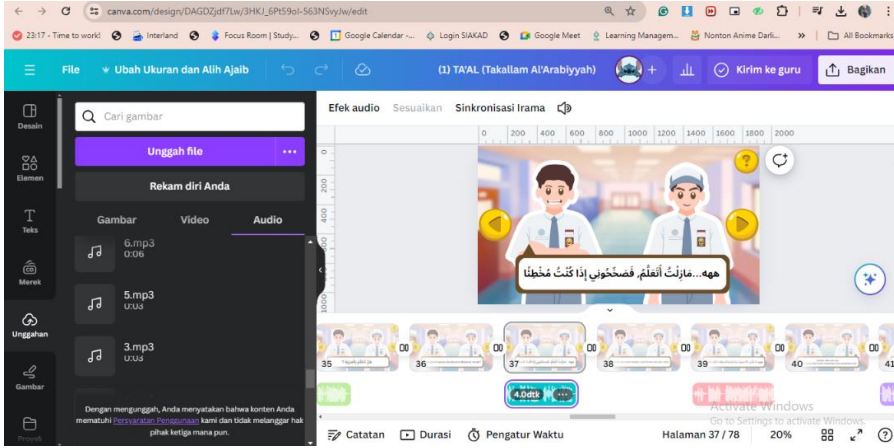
canva.com/design/DAGDZjdf7Lw/3HKJ_6Pt59oI-563NSvyJw/edit

23:17 - Time to work! Interland Focus Room | Study... Google Calendar -... Login SIAKAD Google Meet Learning Managem... Nonton Anime Darli... » All Bookmarks

File Ubah Ukuran dan Alih Ajaib (1) TA'AL (Takallam Al'Arabiyyah) Kirim ke guru Bagikan

Desain
Elemen
Teks
Merek
Unggahan
Gambar
Proyek

Cari gambar
Unggah file
Rekam diri Anda
Gambar Video Audio

6.mp3
0:06
5.mp3
0:03
3.mp3
0:03

Dengan mengunggah, Anda menyatakan bahwa konten Anda mematuhi Persyaratan Penggunaan kami dan tidak melanggar hak pihak ketiga mana pun.

Efek audio Sesuaikan Sinkronisasi Irama

0 200 400 600 800 1000 1200 1400 1600 1800 2000

ههه...مازِلْتُ أَتَعَلَّم، فَصَحِّحُوني إِذَا كُنْتُ مُخْطِئًا

35 36 37 38 39 40 41

4.0dtk

Activate Windows
Go to Settings to activate Windows.

Catatan Durasi Pengatur Waktu Halaman 37 / 78 20%